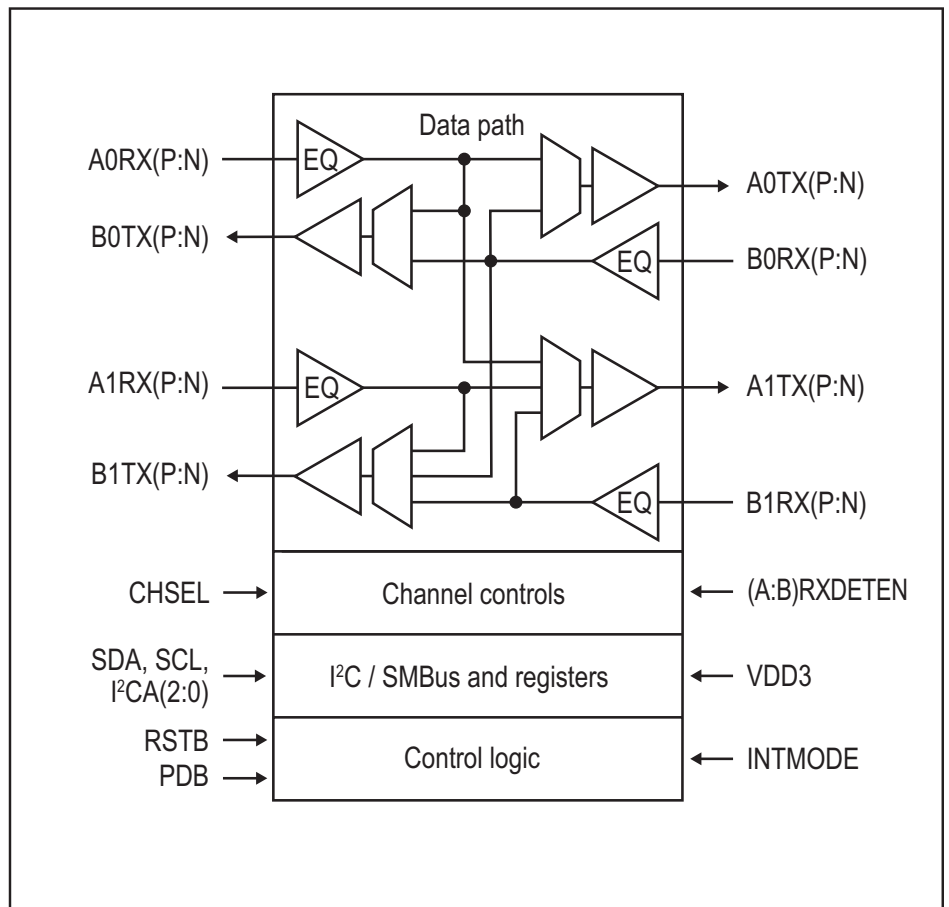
Data path
A0RX(P:N)
EQ
A0TX(P:N)
B0TX(P:N)
EQ
B0RX(P:N)
A1RX(P:N)
EQ
A1TX(P:N)
B1TX(P:N)
EQ
B1RX(P:N)
CHSEL
Channel controls
(A:B)RXDETEN
SDA, SCL, $I^2CA(2:0)$
$I^2C$ / SMBus and registers
VDD3
RSTB
PDB
Control logic
INTMODE